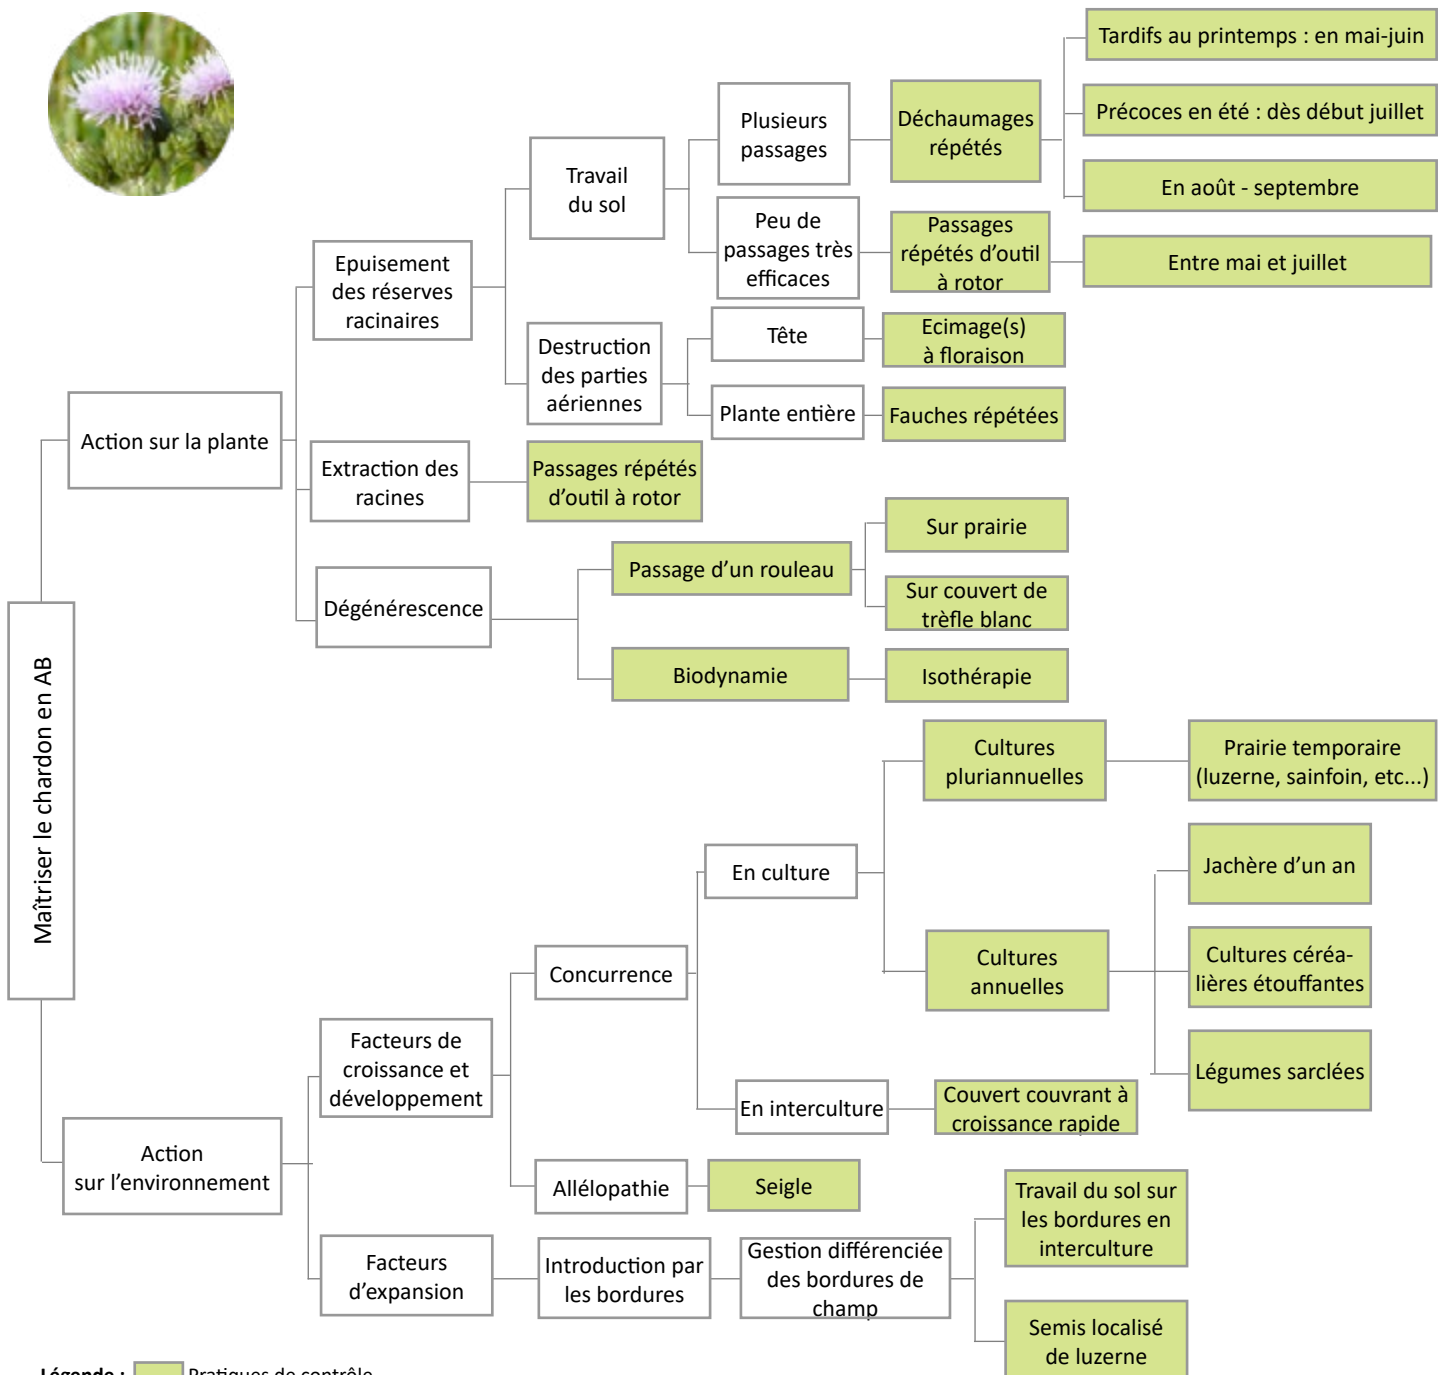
Maîtriser le chardon en AB

Action sur la plante

Epuisement des réserves racinaires

Travail du sol

Plusieurs passages

Déchaumages répétés

Tardifs au printemps : en mai-juin

Précoces en été : dès début juillet

En août - septembre

Peu de passages très efficaces

Passages répétés d'outil à rotor

Entre mai et juillet

Destruction des parties aériennes

Tête

Ecimage(s) à floraison

Plante entière

Fauches répétées

Extraction des racines

Passages répétés d'outil à rotor

Dégénérescence

Passage d'un rouleau

Sur prairie

Sur couvert de trêfle blanc

Biodynamie

Isothérapie

Action sur l'environnement

Facteurs de croissance et développement

Concurrence

En culture

Cultures pluriannuelles

Prairie temporaire (luzerne, sainfoin, etc...)

Cultures annuelles

Jachère d'un an

Cultures céréa-lières étouffantes

Légumes sarclées

En interculture

Couvert couvrant à croissance rapide

Allélopathie

Seigle

Facteurs d'expansion

Introduction par les bordures

Gestion différenciée des bordures de champ

Travail du sol sur les bordures en interculture

Semis localisé de luzerne

Légende : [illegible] Pratiques de contrôle